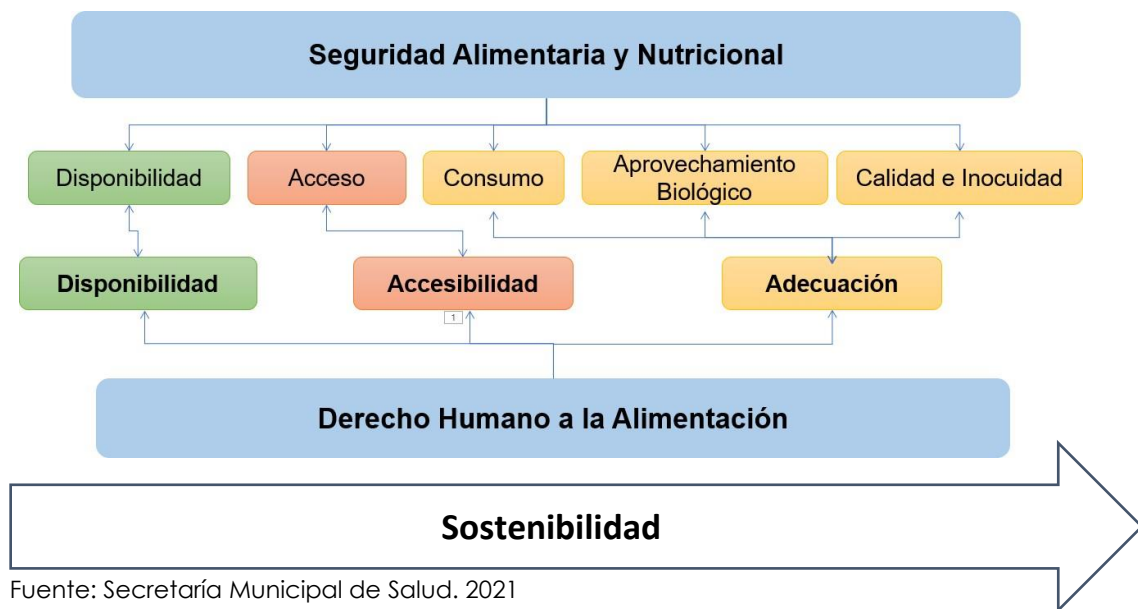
Seguridad Alimentaria y Nutricional

Disponibilidad

Acceso

Consumo

Aprovechamiento Biológico

Calidad e Inocuidad

Disponibilidad

Accesibilidad

1

Adecuación

Derecho Humano a la Alimentación

Sostenibilidad

Fuente: Secretaría Municipal de Salud. 2021